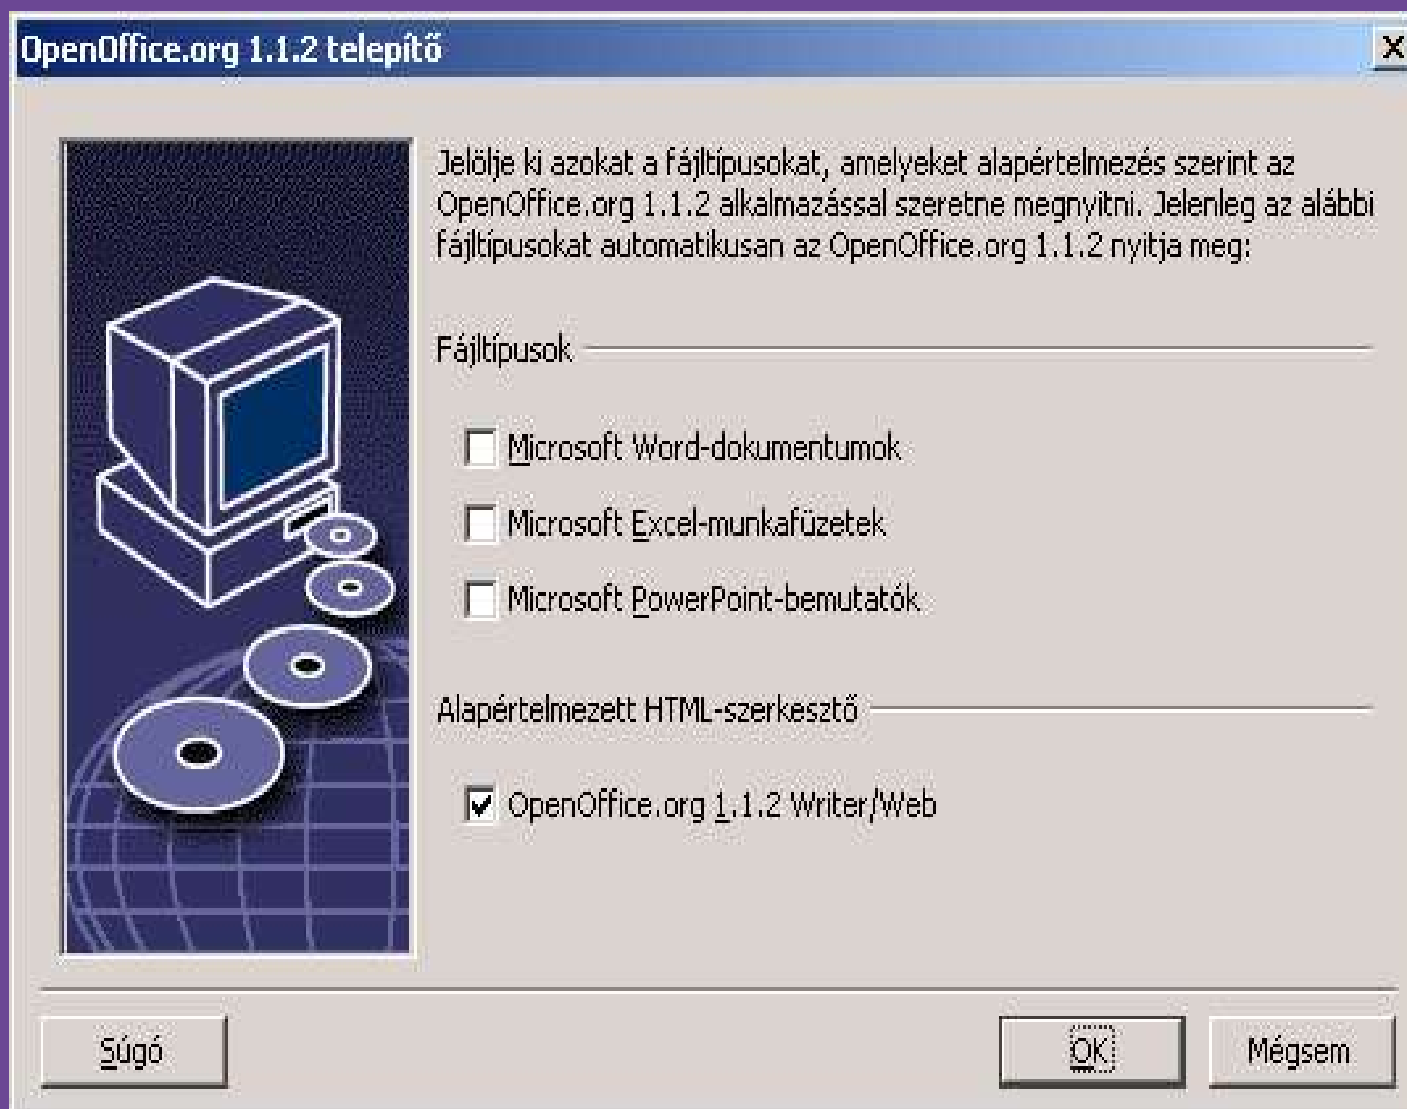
OpenOffice.org 1.1.2 telepítő

X

Jelölje ki azokat a fájltípusokat, amelyeket alapértelmezés szerint az OpenOffice.org 1.1.2 alkalmazással szeretne megnyitni. Jelenleg az alábbi fájltípusokat automatikusan az OpenOffice.org 1.1.2 nyitja meg:

Fájltípusok

Microsoft Word-dokumentumok

Microsoft Excel-munkafüzetek

Microsoft PowerPoint-bemutatók

Alapértelmezett HTML-szerkesztő

OpenOffice.org 1.1.2 Writer/Web

Súgó

OK

Mégsem